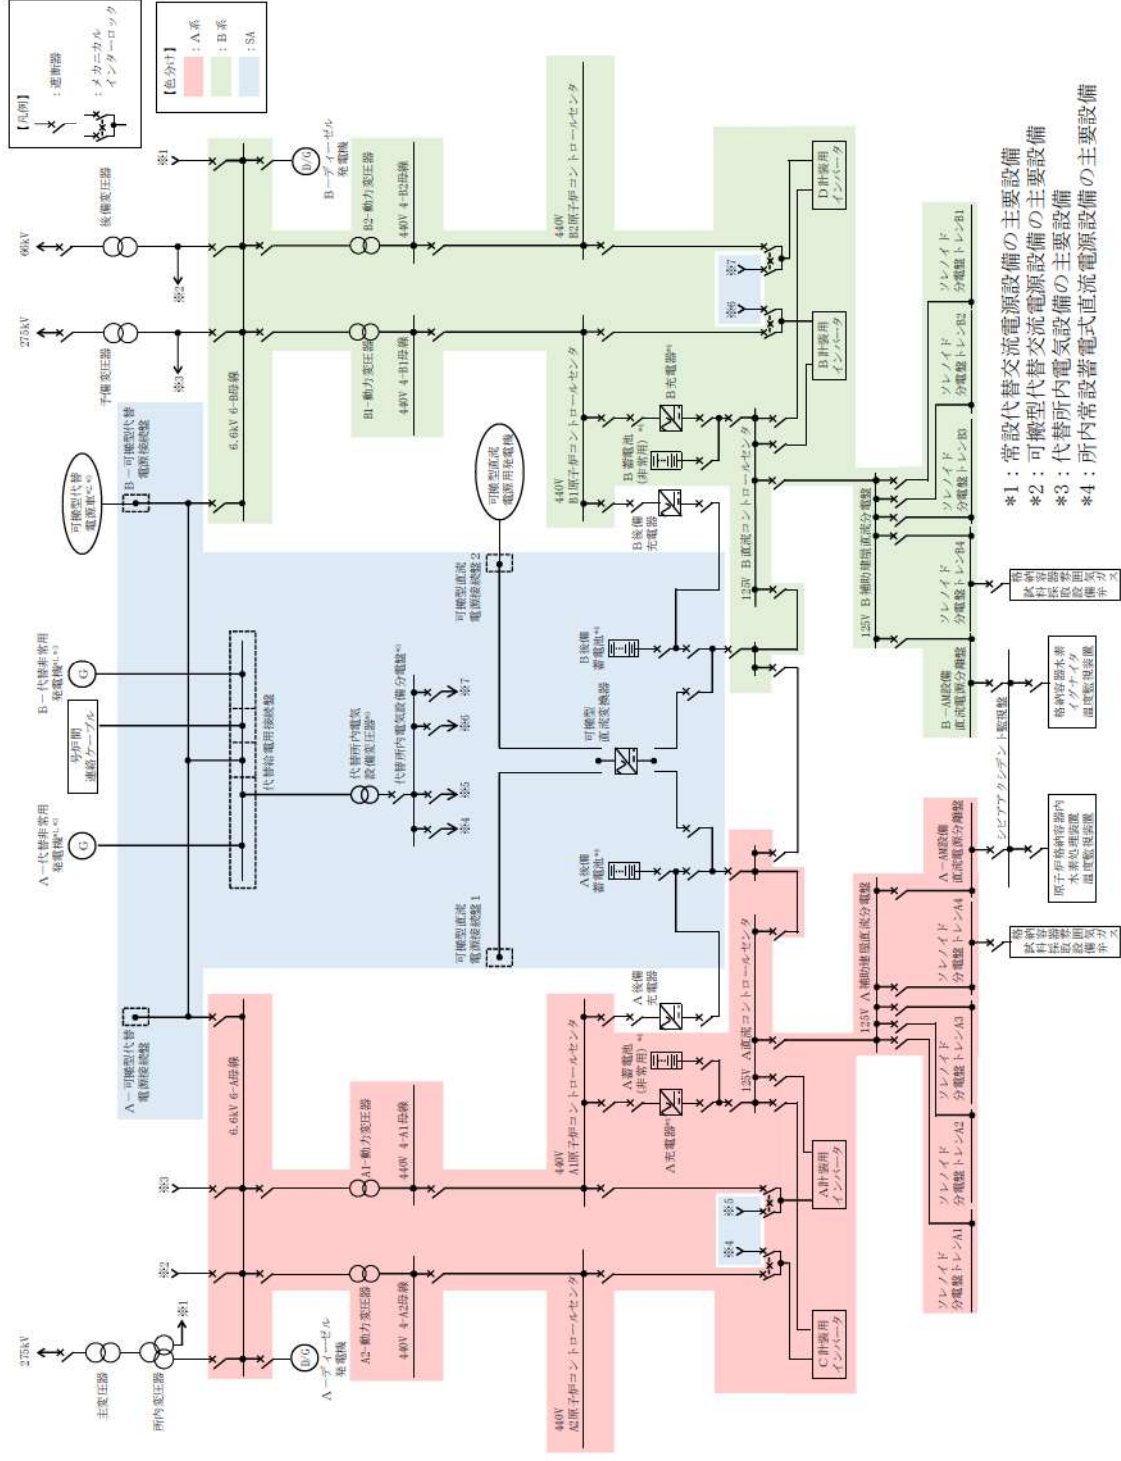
【凡例】
：遮断器
：メカニカルインターロック

【色分け】
：A系
：B系
：SA

＊1：常設代替交流電源設備の主要設備
＊2：可搬型代替交流電源設備の主要設備
＊3：代替所内電気設備の主要設備
＊4：所内常設蓄電式直流電源設備の主要設備

66kV
275kV
275kV
後備変圧器
予備変圧器
主変圧器
所内変圧器
※1
※2
※3
B－ディーゼル発電機
A－ディーゼル発電機
D/G
6.6kV 6-B母線
6.6kV 6-A母線
B2-動力変圧器
B1-動力変圧器
A1-動力変圧器
A2-動力変圧器
440V 4-B2母線
440V 4-B1母線
440V 4-A1母線
440V 4-A2母線
440V B2原子炉コントロールセンタ
440V B1原子炉コントロールセンタ
440V A1原子炉コントロールセンタ
440V 起原子炉コントロールセンタ
D計装用インバータ
B計装用インバータ
A計装用インバータ
C計装用インバータ
※7
※6
※5
※4
B充電器＊4
A充電器＊4
B蓄電池（非常用）＊4
A蓄電池（非常用）＊4
B後備充電器
A後備充電器
B後備蓄電池＊4
A後備蓄電池＊4
125V B直流コントロールセンタ
125V A直流コントロールセンタ
125V B補助建屋直流分電盤
125V A補助建屋直流分電盤
ソレノイド分電盤トレンB1
ソレノイド分電盤トレンB2
ソレノイド分電盤トレンB3
ソレノイド分電盤トレンB4
ソレノイド分電盤トレンA1
ソレノイド分電盤トレンA2
ソレノイド分電盤トレンA3
ソレノイド分電盤トレンA4
格納容器雰囲気ガス試料採取設備
B－AM設備直流電源分岐盤
A－AM設備直流電源分岐盤
格納容器水素イグナイタ温度監視装置
原子炉格納容器内水素処理装置温度監視装置
シビアアクシデント監視盤
可搬型代替電源車＊2,＊3
B－可搬型代替電源接続盤
A－可搬型代替電源接続盤
B－代替非常用発電機＊1,＊3
A－代替非常用発電機＊1,＊3
号炉間連絡ケーブル
代替給電用接続盤
代替所内電気設備変圧器＊3
代替所内電気設備分電盤＊3
※7
※6
※5
※4
可搬型直流電源用発電機
可搬型直流電源接続盤2
可搬型直流電源接続盤1
可搬型直流変換器
G